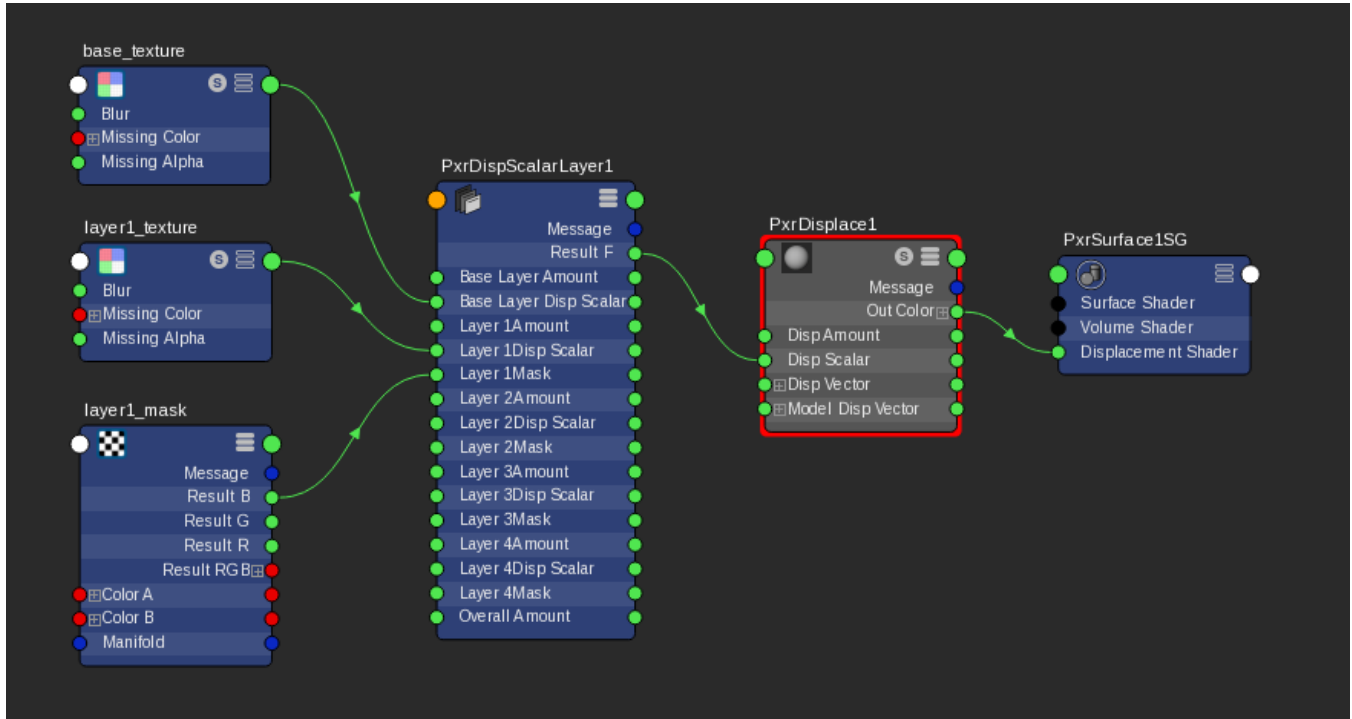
base_texture

Blur
Missing Color
Missing Alpha

layer1_texture

Blur
Missing Color
Missing Alpha

layer1_mask

Message
Result B
Result G
Result R
Result RGB
Color A
Color B
Manifold

PxrDispScalarLayer1

Message
Result F
Base Layer Amount
Base Layer Disp Scalar
Layer 1Amount
Layer 1Disp Scalar
Layer 1Mask
Layer 2Amount
Layer 2Disp Scalar
Layer 2Mask
Layer 3Amount
Layer 3Disp Scalar
Layer 3Mask
Layer 4Amount
Layer 4Disp Scalar
Layer 4Mask
Overall Amount

PxrDisplace1

Message
Out Color
Disp Amount
Disp Scalar
Disp Vector
Model Disp Vector

PxrSurface1SG

Surface Shader
Volume Shader
Displacement Shader